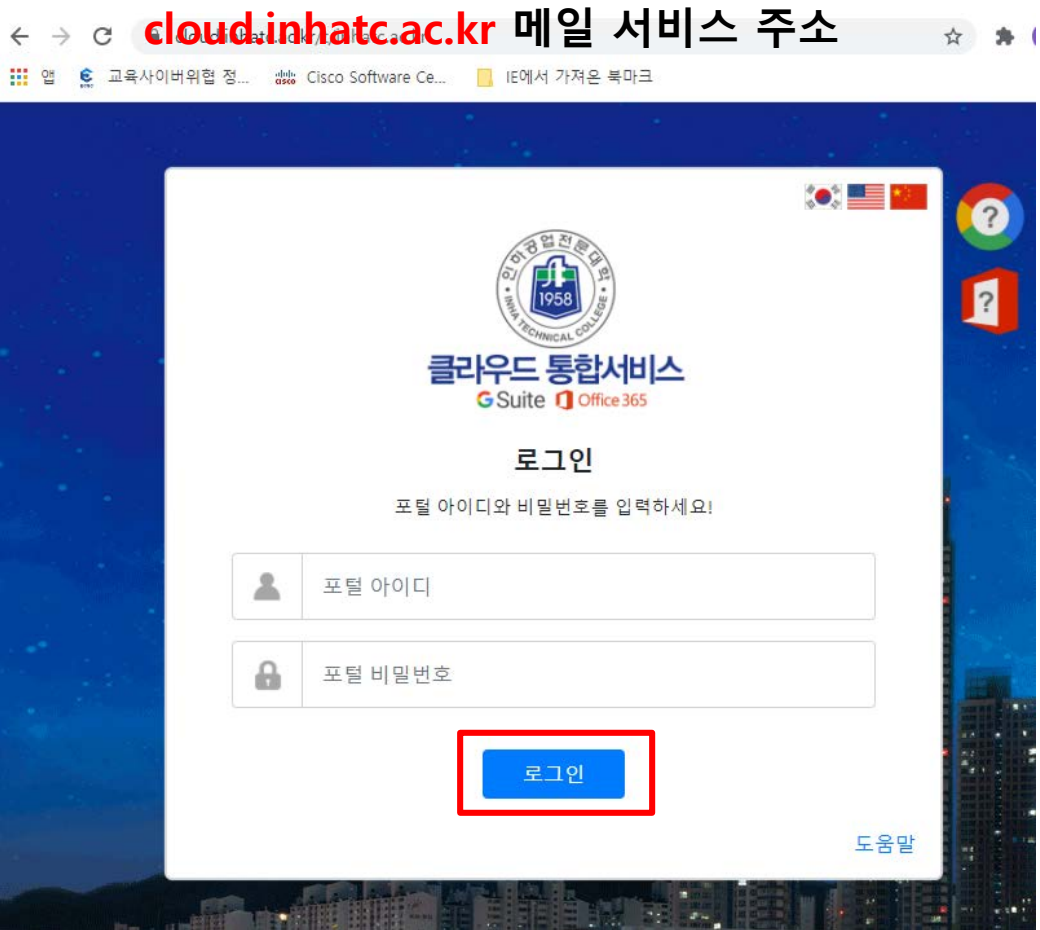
cloud.inhatc.ac.kr 메일 서비스 주소

앱 교육사이버위협 정... Cisco Software Ce... IE에서 가져온 북마크

인하공업전문대학 1958 INHA TECHNICAL COLLEGE

클라우드 통합서비스

G Suite Office 365

로그인

포털 아이디와 비밀번호를 입력하세요!

포털 아이디

포털 비밀번호

로그인

도움말